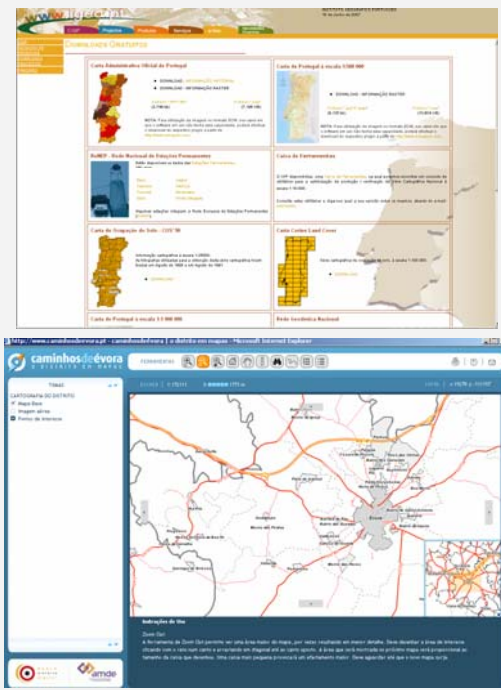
www.igeo.pt

Downloads Gratuitos

Carta Administrativa Oficial de Portugal

Carta de Portugal à escala 1:500 000

ReNEP - Rede Nacional de Estações Permanentes

Caixa de Ferramentas

Carta de Ocupação do Solo - COS'90

Carta Corine Land Cover

Carta de Portugal à escala 1:1 000 000

Rede Geodésica Nacional

http://www.caminhosdevora.pt - caminhosdevora | o distrito em mapas - Microsoft Internet Explorer

caminhosdeévora
O DISTRITO EM MAPAS

FERRAMENTAS

TEMAS

CARTOGRAFIA DO DISTRITO
Mapa Base
Imagem aérea
Pontos de Interesse

Évora

Indicações de Uso

Zoom Out

amde